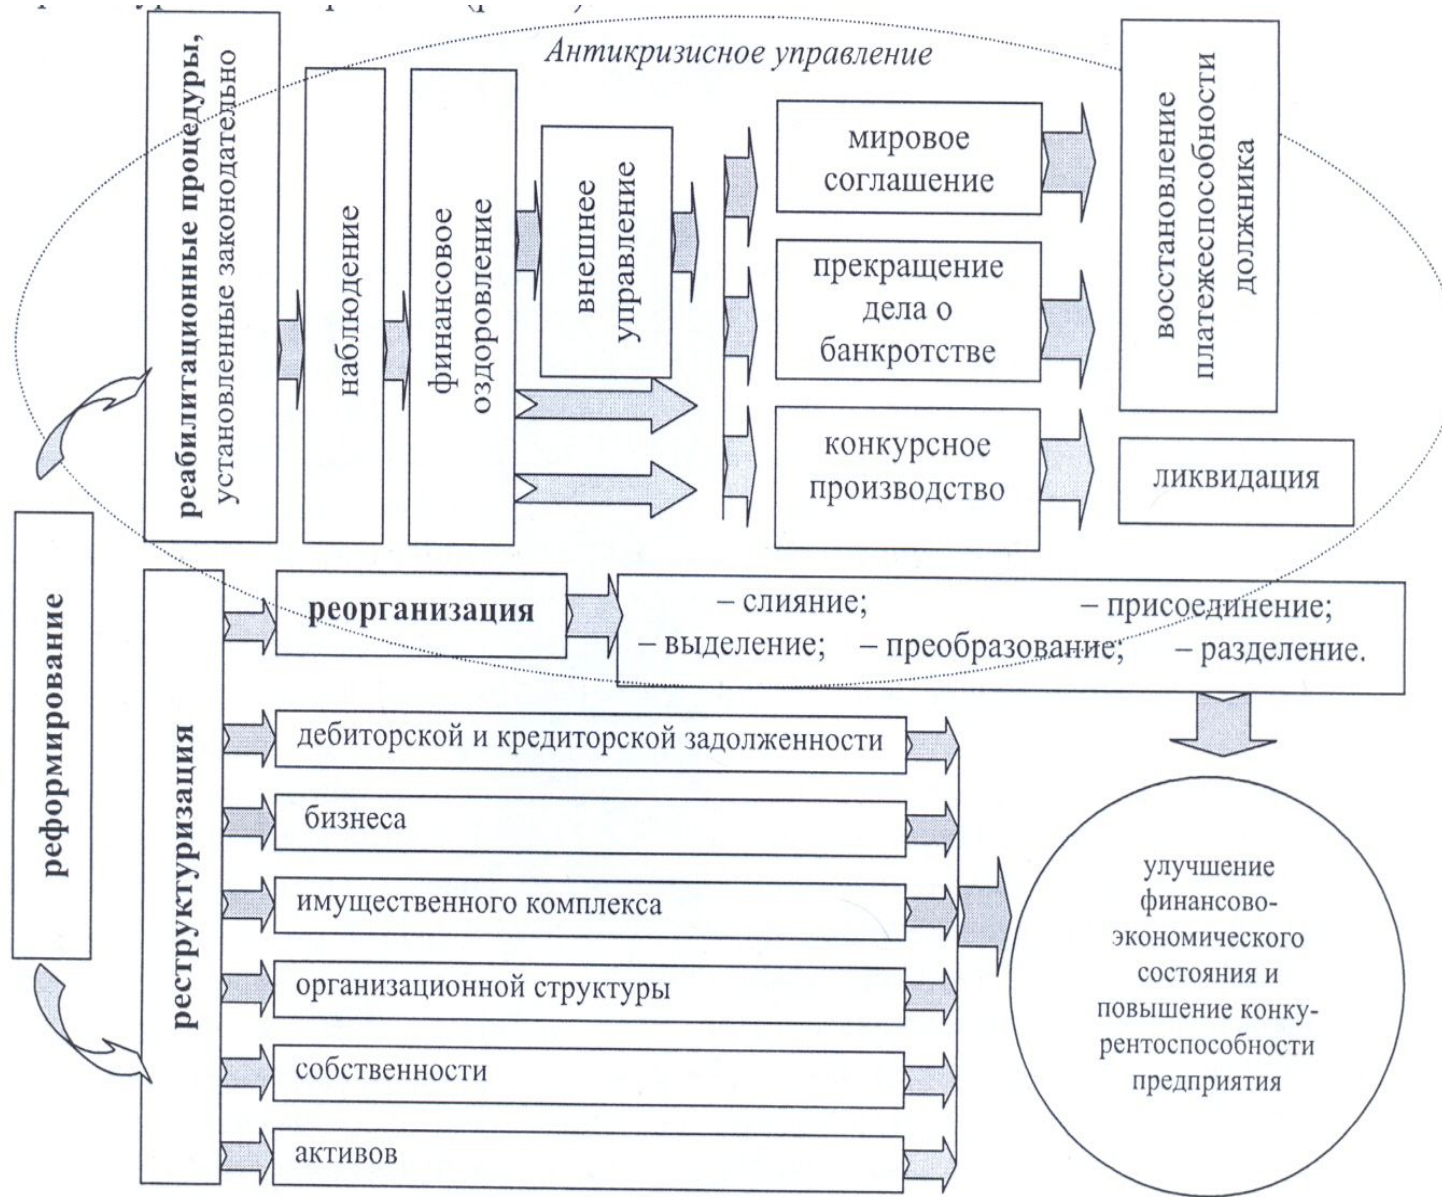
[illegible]

Антикризисное управление

реабилитационные процедуры, установленные законодательно

наблюдение

финансовое оздоровление

внешнее управление

мировое соглашение

прекращение дела о банкротстве

конкурсное производство

восстановление платежеспособности должника

ликвидация

реформирование

реструктуризация

реорганизация

– слияние; – присоединение; – выделение; – преобразование; – разделение.

дебиторской и кредиторской задолженности

бизнеса

имущественного комплекса

организационной структуры

собственности

активов

улучшение финансово-экономического состояния и повышение конкурентоспособности предприятия